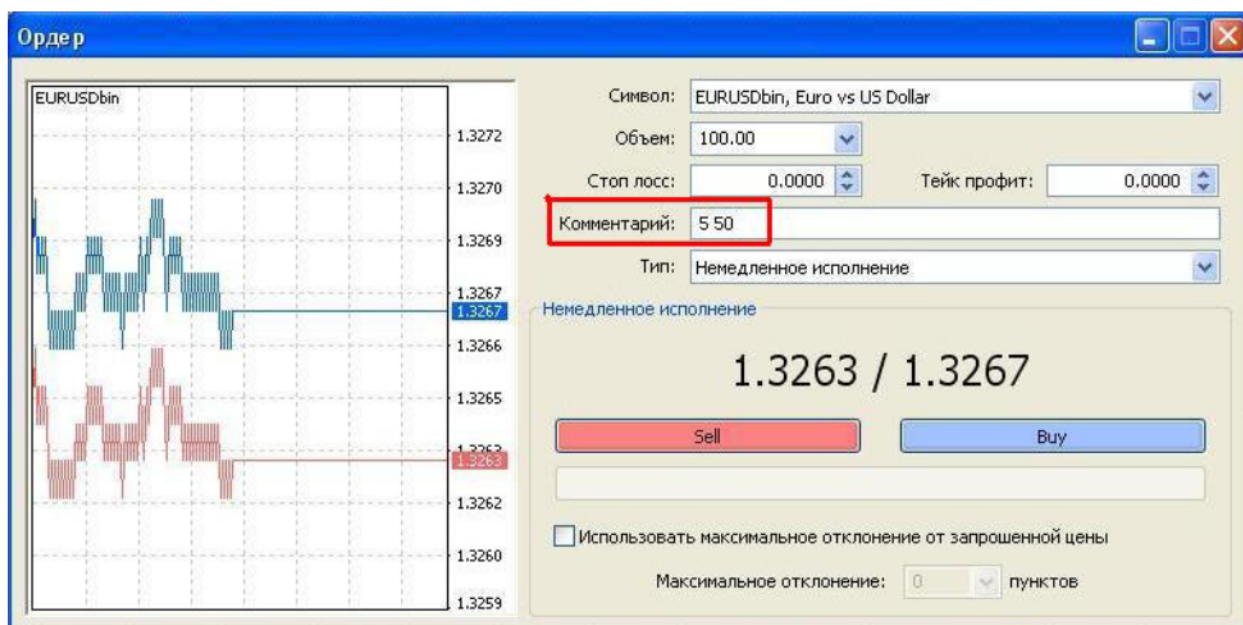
Ордер

EURUSDbin

1.3272
1.3270
1.3269
1.3267
1.3267
1.3266
1.3265
1.3263
1.3263
1.3262
1.3260
1.3259

Символ: EURUSDbin, Euro vs US Dollar
Объем: 100.00
Стоп лосс: 0.0000
Тейк профит: 0.0000
Комментарий: 5 50
Тип: Немедленное исполнение

Немедленное исполнение

1.3263 / 1.3267

Sell
Buy

Использовать максимальное отклонение от запрошенной цены

Максимальное отклонение: 0 пунктов